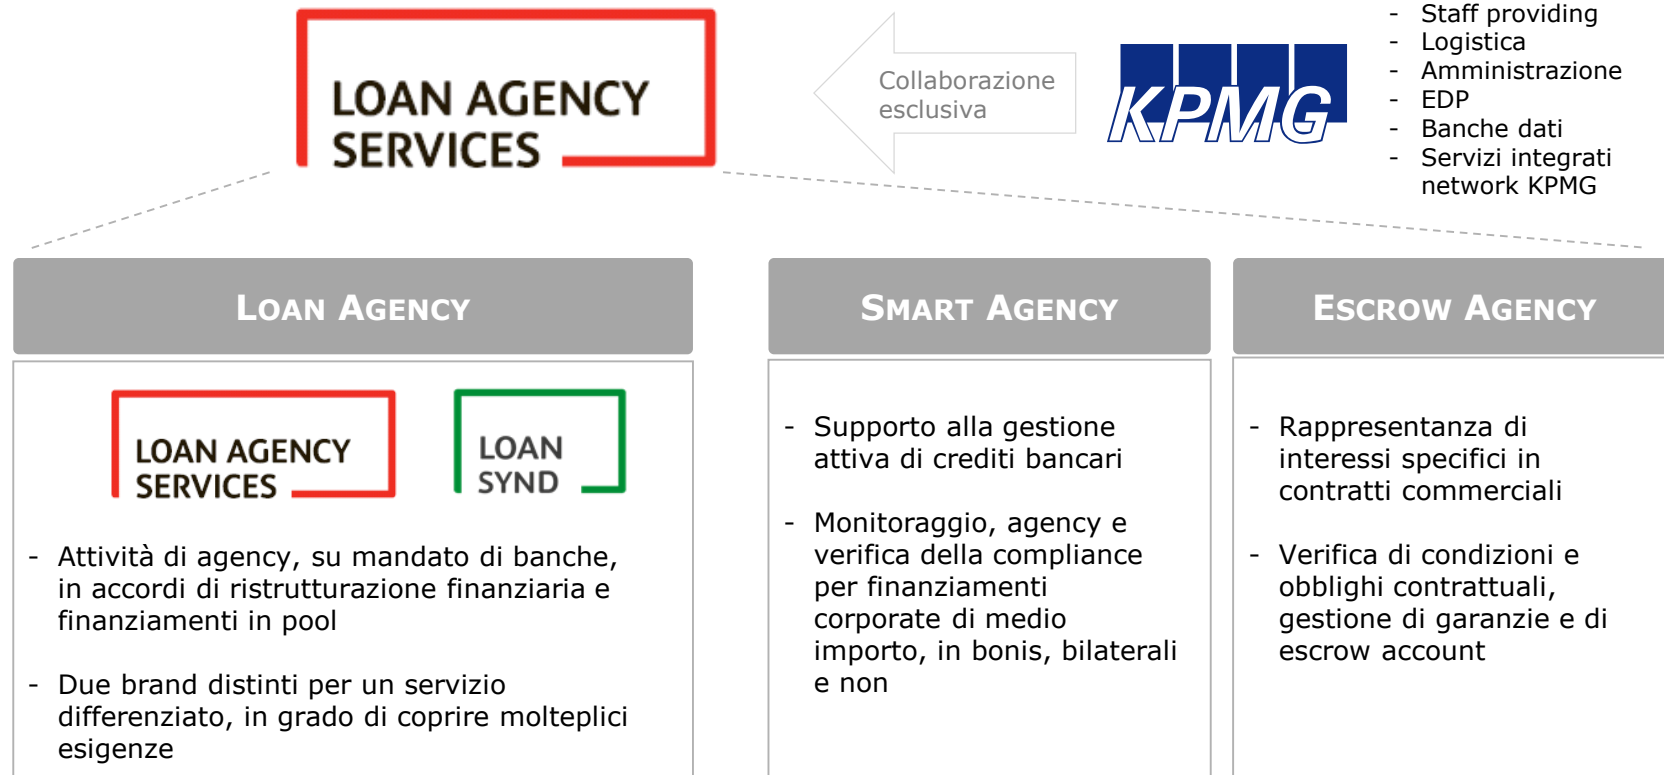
LOAN AGENCY SERVICES

Collaborazione esclusiva

KPMG

- Staff providing
- Logistica
- Amministrazione
- EDP
- Banche dati
- Servizi integrati network KPMG

LOAN AGENCY

LOAN AGENCY SERVICES

LOAN SYND

- Attività di agency, su mandato di banche, in accordi di ristrutturazione finanziaria e finanziamenti in pool

- Due brand distinti per un servizio differenziato, in grado di coprire molteplici esigenze

SMART AGENCY

- Supporto alla gestione attiva di crediti bancari

- Monitoraggio, agency e verifica della compliance per finanziamenti corporate di medio importo, in bonis, bilaterali e non

ESCROW AGENCY

- Rappresentanza di interessi specifici in contratti commerciali

- Verifica di condizioni e obblighi contrattuali, gestione di garanzie e di escrow account